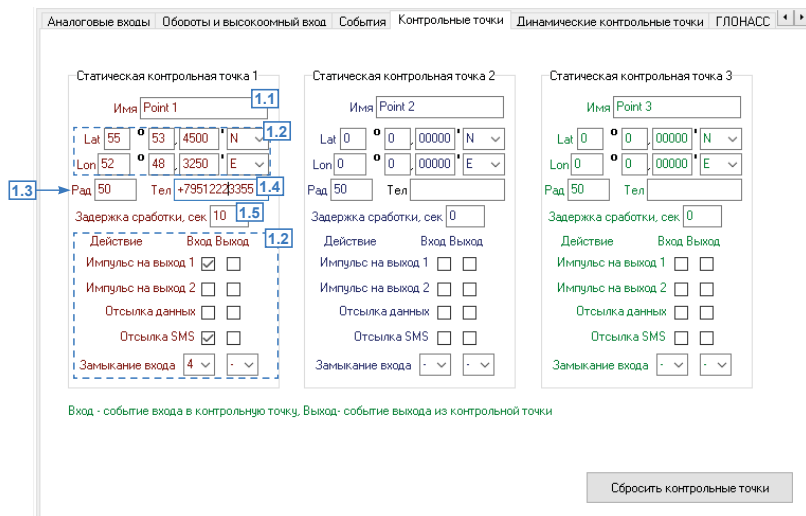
Аналоговые входы | Обороты и высокоомный вход | События | Контрольные точки | Динамические контрольные точки | ГЛОНАСС

Статическая контрольная точка 1
Имя Point 1 1.1
Lat 55 ° 53 , 4500 ' N 1.2
Lon 52 ° 48 , 3250 ' E
1.3 Рад 50 Тел +79512223355 1.4
Задержка сработки, сек 10 1.5
Действие Вход Выход 1.2
Импульс на выход 1
Импульс на выход 2
Отсылка данных
Отсылка SMS
Замыкание входа 4 -

Статическая контрольная точка 2
Имя Point 2
Lat 0 ° 0 , 00000 ' N
Lon 0 ° 0 , 00000 ' E
Рад 50 Тел
Задержка сработки, сек 0
Действие Вход Выход
Импульс на выход 1
Импульс на выход 2
Отсылка данных
Отсылка SMS
Замыкание входа - -

Статическая контрольная точка 3
Имя Point 3
Lat 0 ° 0 , 00000 ' N
Lon 0 ° 0 , 00000 ' E
Рад 50 Тел
Задержка сработки, сек 0
Действие Вход Выход
Импульс на выход 1
Импульс на выход 2
Отсылка данных
Отсылка SMS
Замыкание входа - -

Вход - событие входа в контрольную точку, Выход- событие выхода из контрольной точки

Сбросить контрольные точки